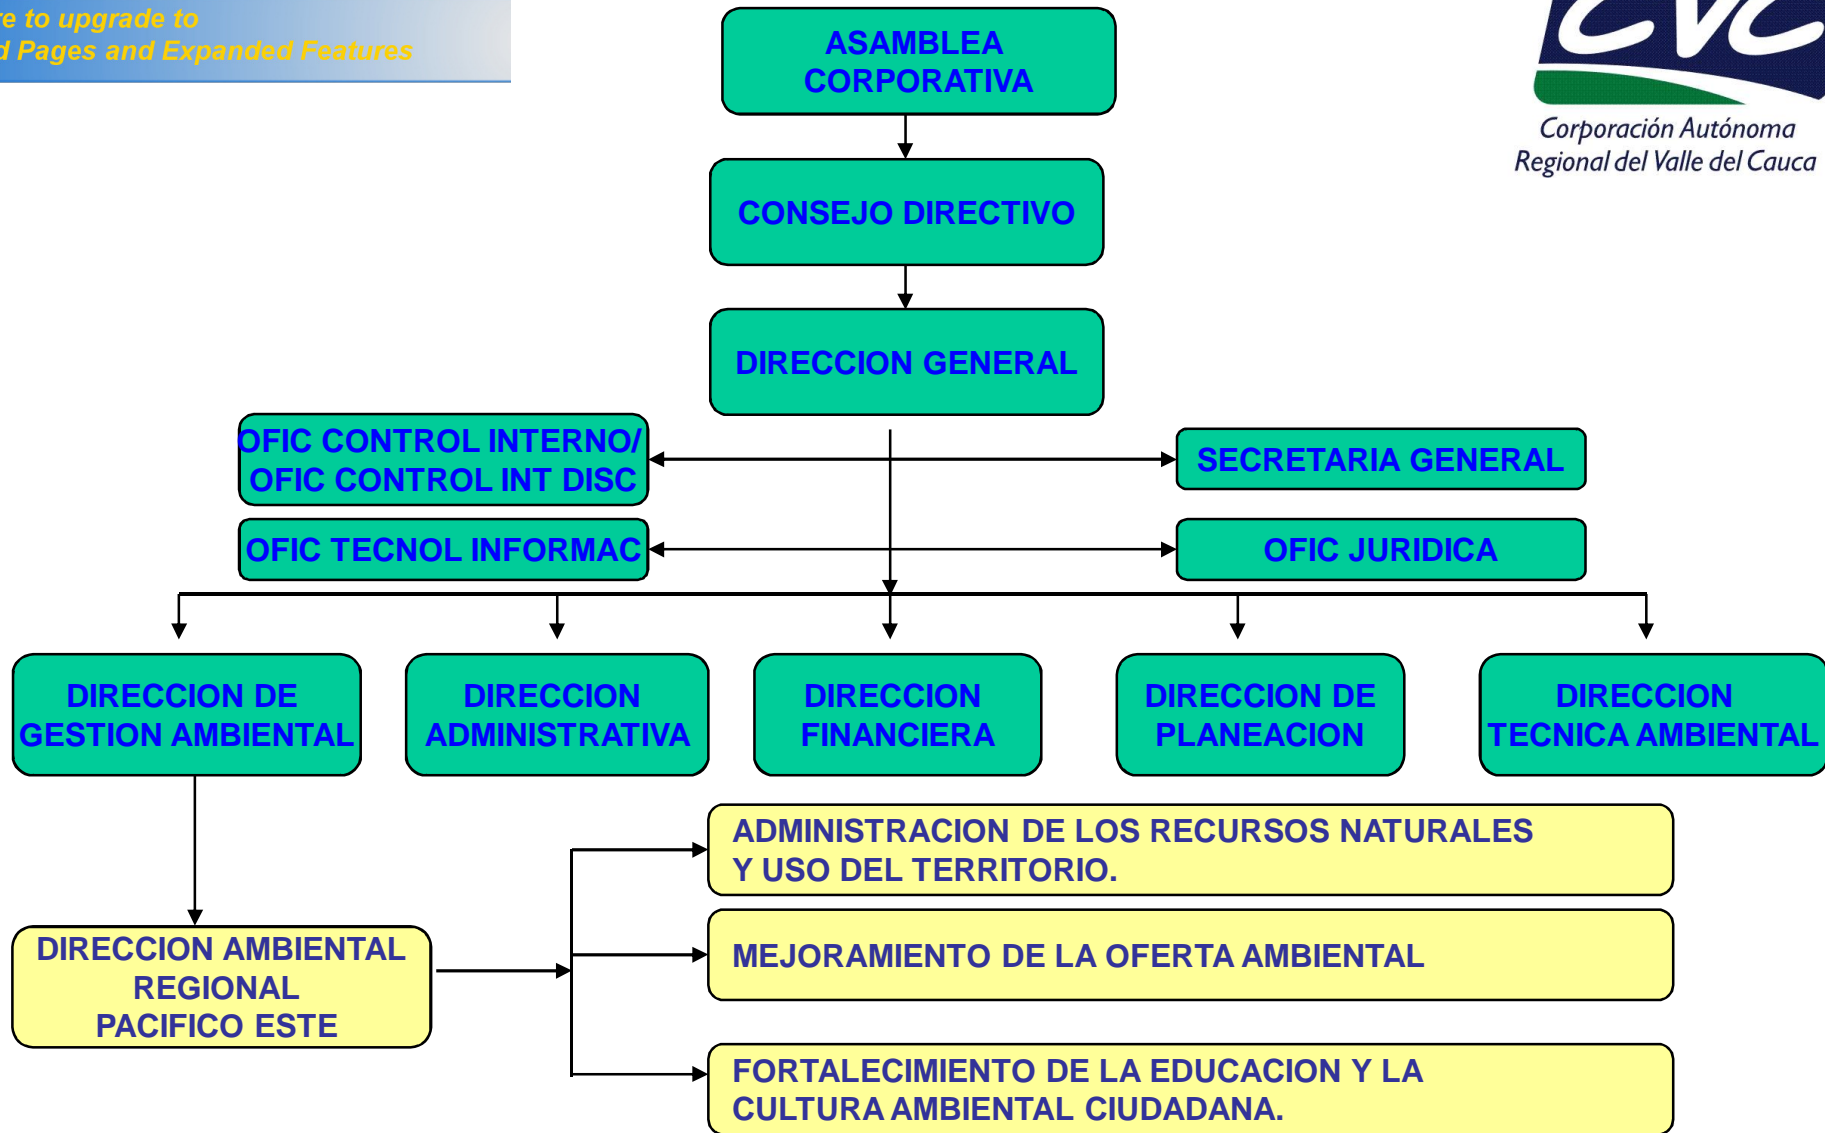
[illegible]e to upgrade to
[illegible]d Pages and Expanded Features

ASAMBLEA CORPORATIVA

CVC
Corporación Autónoma Regional del Valle del Cauca

CONSEJO DIRECTIVO

DIRECCION GENERAL

OFIC CONTROL INTERNO/ OFIC CONTROL INT DISC

SECRETARIA GENERAL

OFIC TECNOL INFORMAC

OFIC JURIDICA

DIRECCION DE GESTION AMBIENTAL

DIRECCION ADMINISTRATIVA

DIRECCION FINANCIERA

DIRECCION DE PLANEACION

DIRECCION TECNICA AMBIENTAL

DIRECCION AMBIENTAL REGIONAL PACIFICO ESTE

ADMINISTRACION DE LOS RECURSOS NATURALES Y USO DEL TERRITORIO.

MEJORAMIENTO DE LA OFERTA AMBIENTAL

FORTALECIMIENTO DE LA EDUCACION Y LA CULTURA AMBIENTAL CIUDADANA.